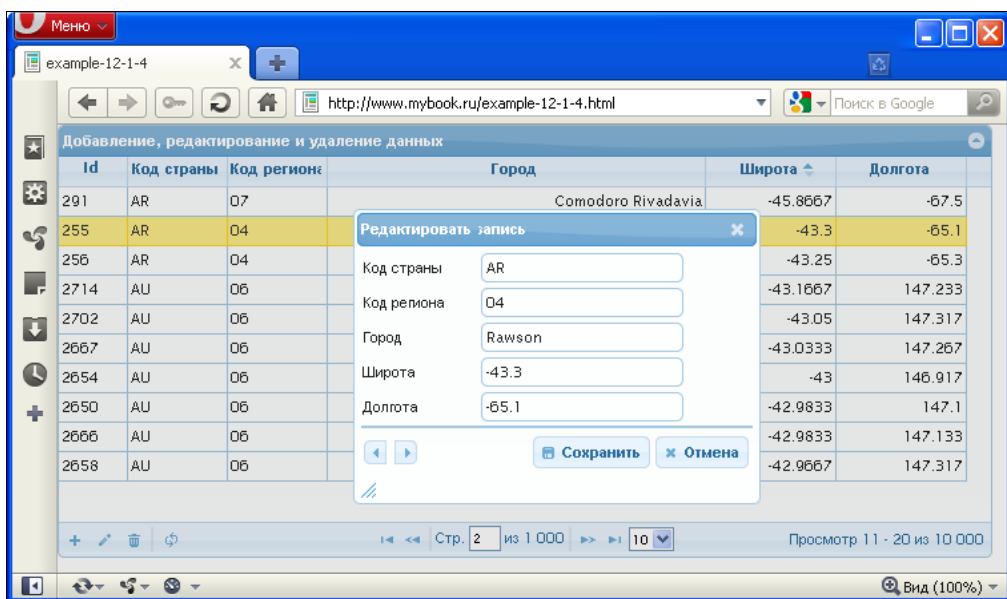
Меню

example-12-1-4

http://www.mybook.ru/example-12-1-4.html

Поиск в Google

Добавление, редактирование и удаление данных

| Id | Код страны | Код региона | Город | Широта | Долгота |
|---|---|---|---|---|---|
| 291 | AR | 07 | Comodoro Rivadavia | -45.8667 | -67.5 |
| 255 | AR | 04 | | -43.3 | -65.1 |
| 256 | AR | 04 | | -43.25 | -65.3 |
| 2714 | AU | 06 | | -43.1667 | 147.233 |
| 2702 | AU | 06 | | -43.05 | 147.317 |
| 2667 | AU | 06 | | -43.0333 | 147.267 |
| 2654 | AU | 06 | | -43 | 146.917 |
| 2650 | AU | 06 | | -42.9833 | 147.1 |
| 2666 | AU | 06 | | -42.9833 | 147.133 |
| 2658 | AU | 06 | | -42.9667 | 147.317 |

Редактировать запись

Код страны AR

Код региона 04

Город Rawson

Широта -43.3

Долгота -65.1

Сохранить

Отмена

Стр. 2 из 1 000

10

Просмотр 11 - 20 из 10 000

Вид (100%)